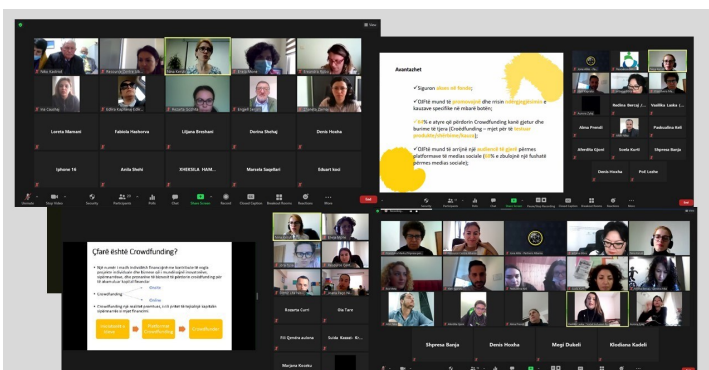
Loreta Mamani
Fabiola Hazkorva
Liljana Breshani
Dorina Shehaj
Denis Hoxha
Iphone 16
Anila Shehi
XHEKSILA HAM...
Marsela Segellari
Eduart toci

Avantazhet

✓Siguron akses në fonde;

✓Difiti mund të promovojë dhe misin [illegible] e kauzave specifike në mbarë botën;

✓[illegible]% e atyre që përdorin Crowdfunding kanë gjetur dhe burime të tjera (Crowdfunding – mjet për të testuar produkte/shërbime/kauza);

✓Difiti mund të arrijnë një audiencë të gjerë përmes platformave të medias sociale ([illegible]% e zbulojnë një fushatë përmes medias sociale);

Redina Berisa
Vasilika Lasku
Alma Prendi
Paskualina Koli
Afrodita Cjozi
Suela Kurti
Shpresa Banja
Denis Hoxha
Pol Loshe

Çfarë është Crowdfunding?

Rozeta Curri
Ilia Tare
Suida Kosazi
Marjana Kocaku

Shpresa Banja
Denis Hoxha
Megi Dukoli
Klodiana Kadeli